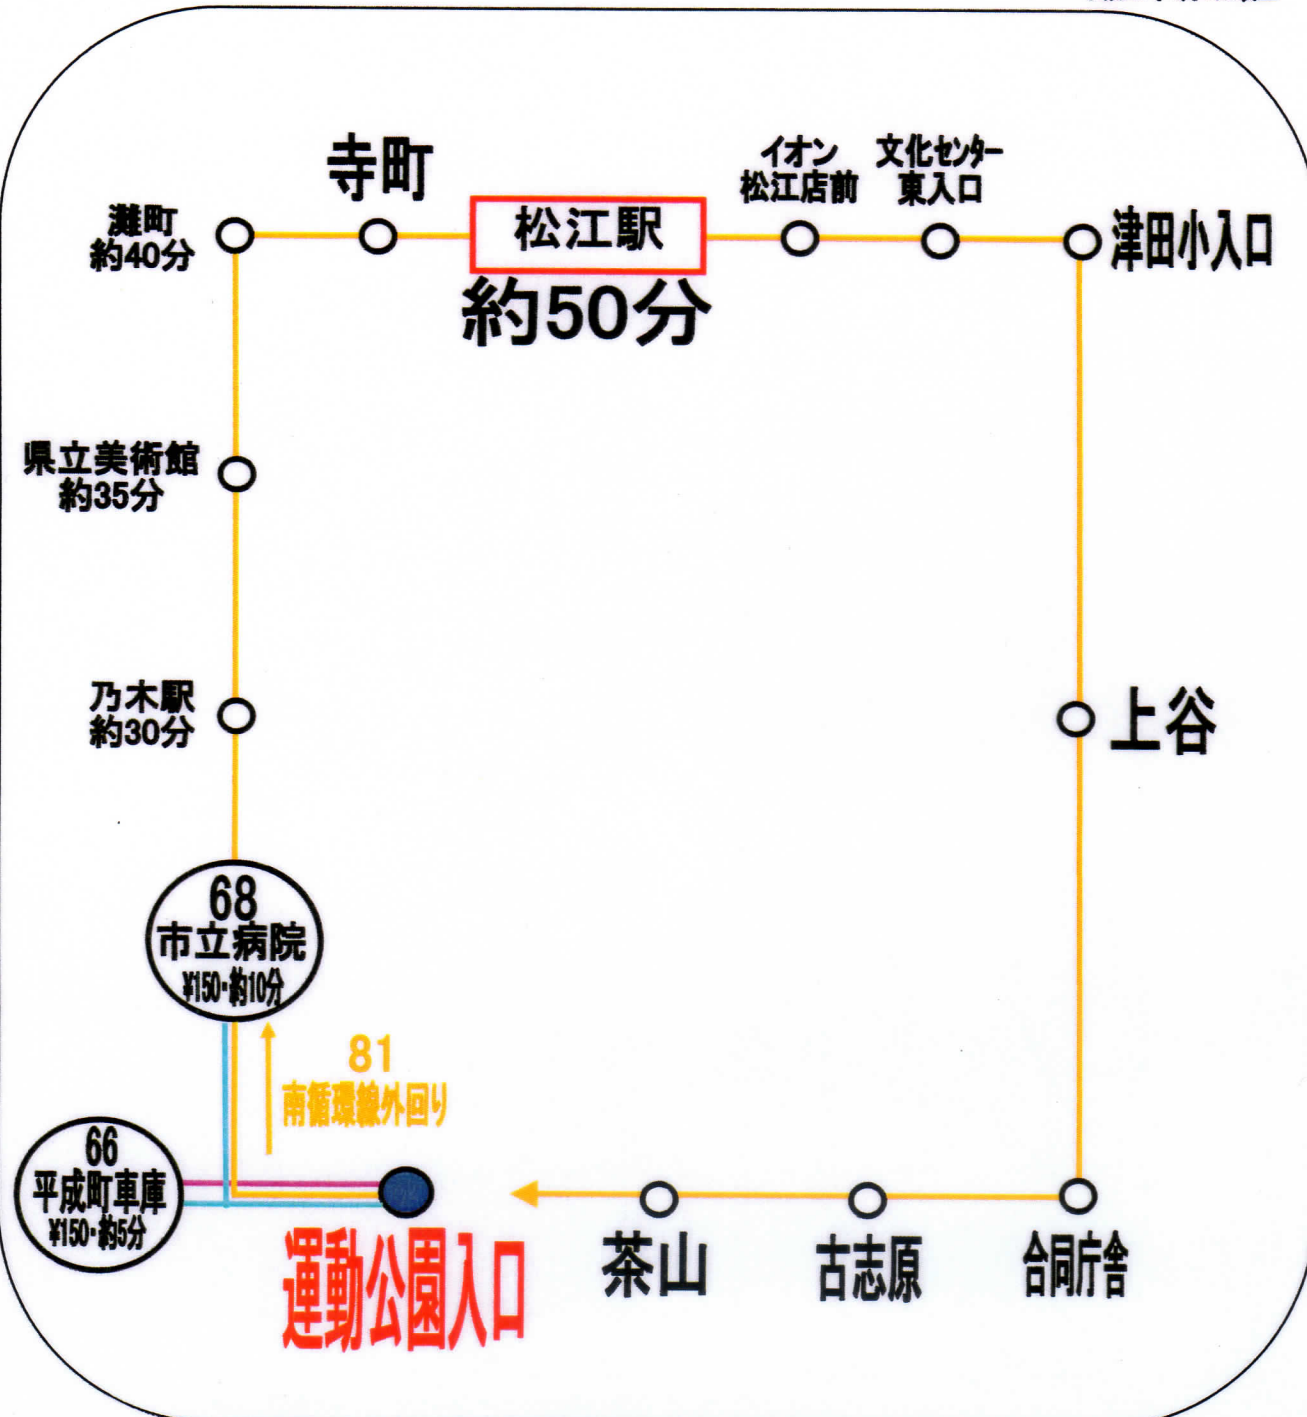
灘町
約40分

寺町

松江駅
約50分

イオン
松江店前

文化センター
東入口

津田小入口

県立美術館
約35分

乃木駅
約30分

上谷

68
市立病院
¥150・約10分

81
南循環線外回り

66
平成町車庫
¥150・約5分

運動公園入口

茶山

古志原

合同庁舎